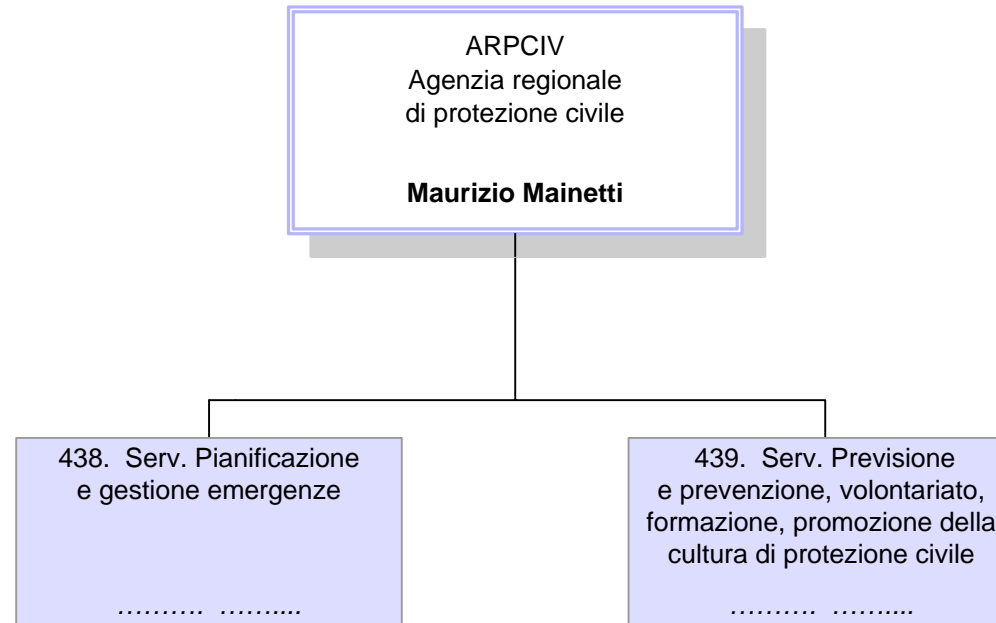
ARPCIV
Agenzia regionale
di protezione civile

**Maurizio Mainetti**

438. Serv. Pianificazione e gestione emergenze

………. ……....

439. Serv. Previsione e prevenzione, volontariato, formazione, promozione della cultura di protezione civile

………. ……....